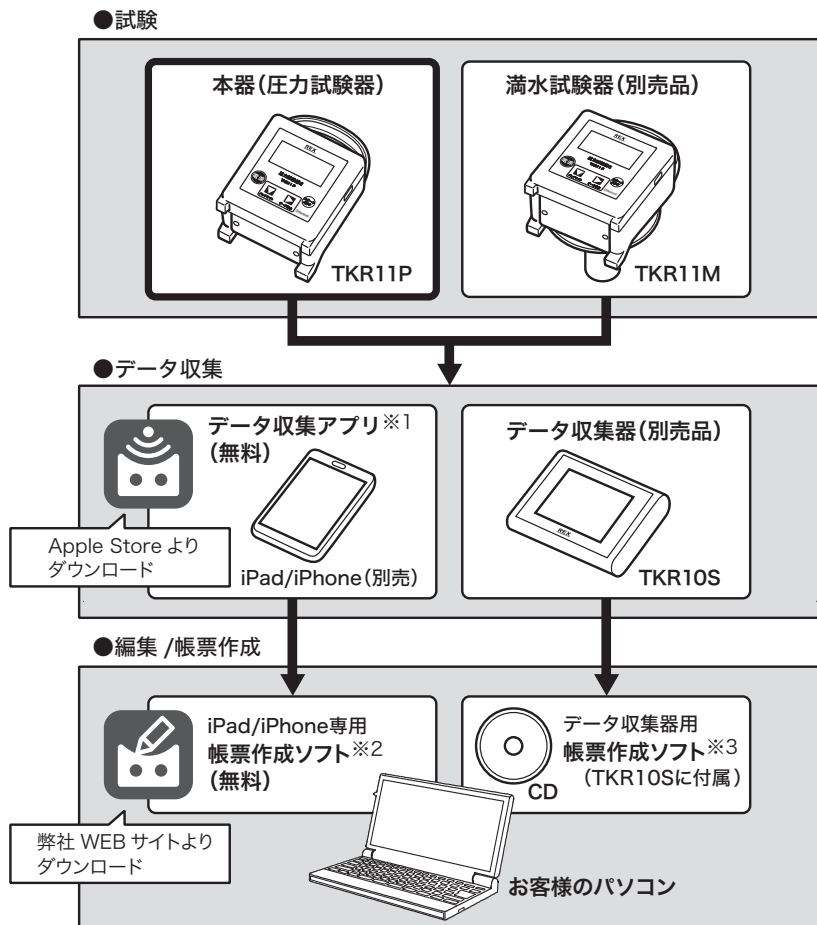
●試験

本器(圧力試験器)

REX

TKR11P

満水試験器(別売品)

REX

TKR11M

●データ収集

データ収集アプリ※1
(無料)

Apple Storeより
ダウンロード

iPad/iPhone(別売)

データ収集器(別売品)

REX

TKR10S

●編集 /帳票作成

iPad/iPhone専用
帳票作成ソフト※2
(無料)

弊社 WEB サイトより
ダウンロード

データ収集器用
帳票作成ソフト※3
(TKR10Sに付属)

CD

お客様のパソコン